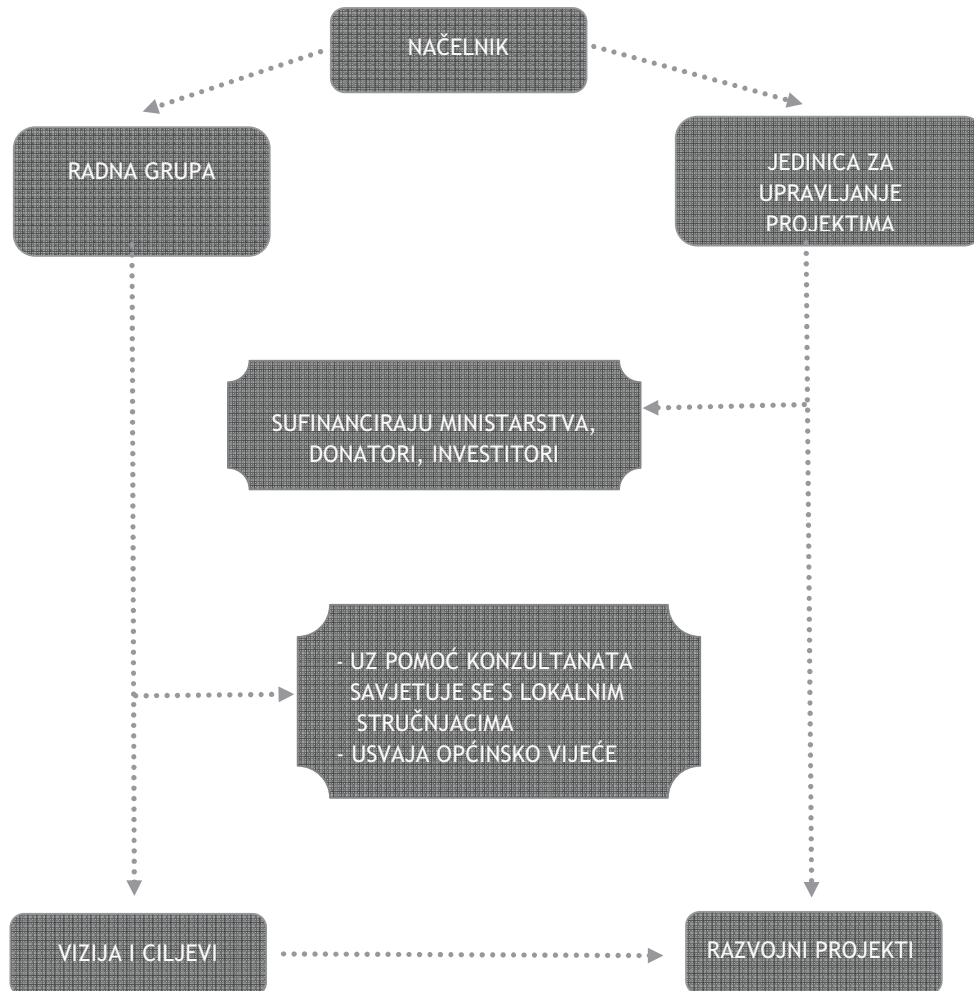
NAČELNIK

RADNA GRUPA

JEDINICA ZA UPRAVLJANJE PROJEKTIMA

SUFINANCIRAJU MINISTARSTVA, DONATORI, INVESTITORI

- UZ POMOĆ KONZULTANATA SAVJETUJE SE S LOKALNIM STRUČNJACIMA
- USVAJA OPĆINSKO VIJEĆE

VIZIJA I CILJEVI

RAZVOJNI PROJEKTI